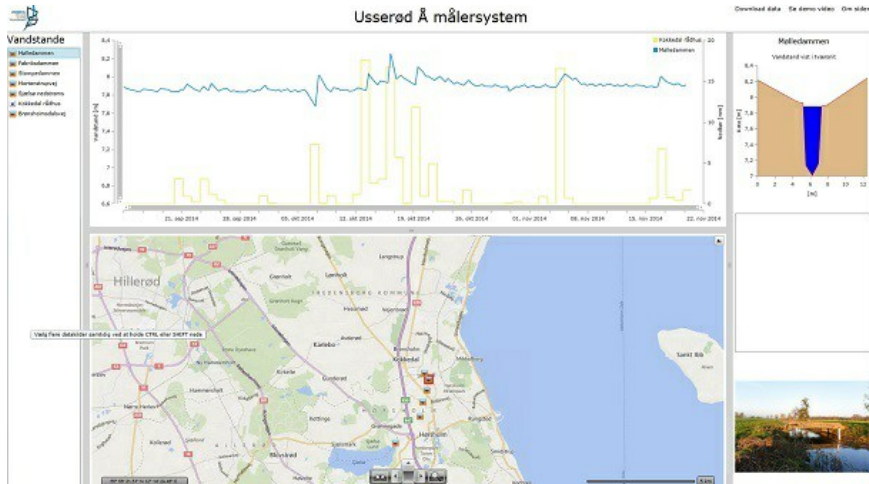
Usserød Å målersystem

Download data Se demo video Om siden

Vandstande

Mølledammen
Fabriksdammen
Stampedammen
Hørsholmvej
Sjælsø nedstrøms
Kokkedal rådhus
Brønsholmsdalsvej

Kokkedal rådhus
Mølledammen

Vandstand [m]

Nedbør [mm]

8,4
8,2
8
7,8
7,6
7,4
7,2
7
6,8
6,6

20
15
10
5
0

21. sep 2014
28. sep 2014
05. okt 2014
12. okt 2014
19. okt 2014
26. okt 2014
02. nov 2014
09. nov 2014
16. nov 2014
23. nov 2014

Mølledammen

Vandstand vist i tværsnit

Kote [m]

8,4
8,2
8
7,8
7,6
7,4
7,2
7

0 2 4 6 8 10 12

[m]

Vælg flere dataskilder samtidig ved at holde CTRL eller SHIFT nede

Hillerød

Karlebo

Kokkedal

Hørsholm

Saltholm Ebb